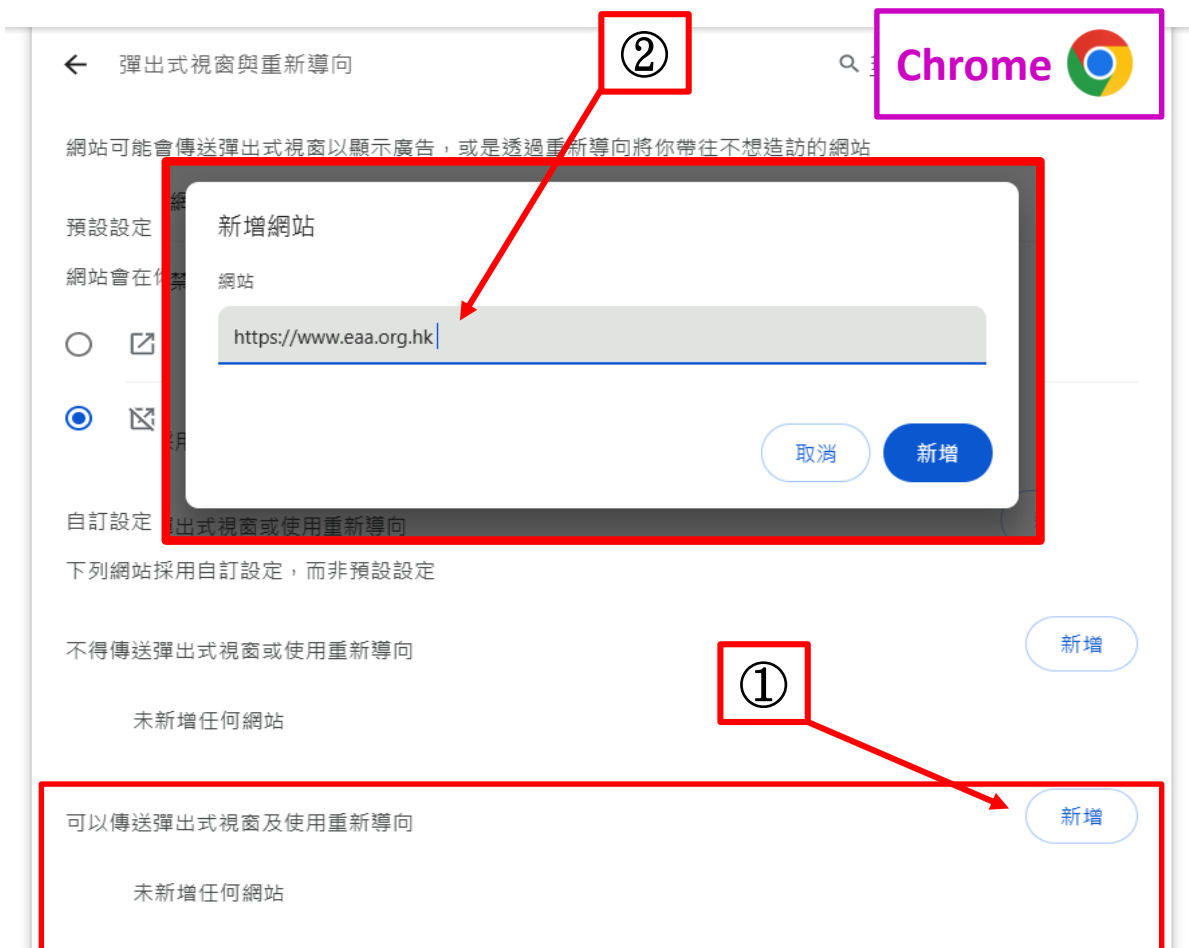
← 彈出式視窗與重新導向

②

Chrome

網站可能會傳送彈出式視窗以顯示廣告，或是透過重新導向將你帶往不想造訪的網站

預設設定

網站會在

新增網站

網站

https://www.eaa.org.hk

取消 新增

自訂設定 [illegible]出式視窗或使用重新導向

下列網站採用自訂設定，而非預設設定

不得傳送彈出式視窗或使用重新導向 新增

①

未新增任何網站

可以傳送彈出式視窗及使用重新導向 新增

未新增任何網站